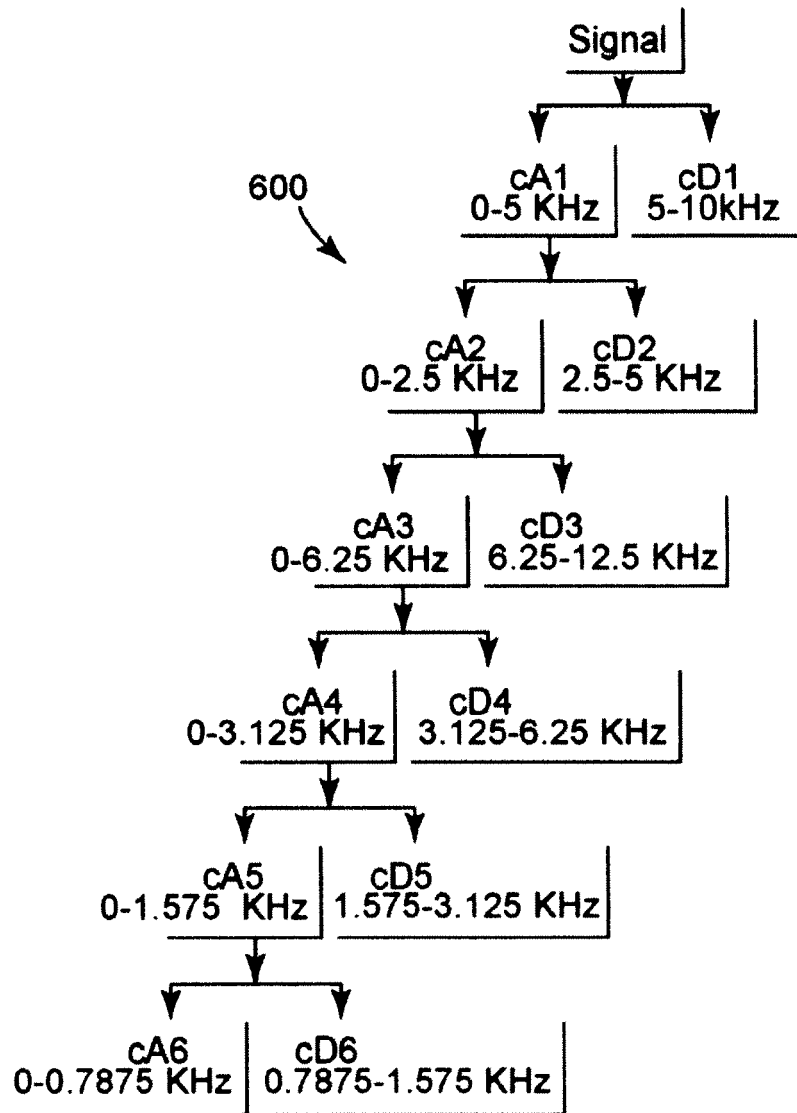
Signal

600

cA1
0-5 KHz

cD1
5-10kHz

cA2
0-2.5 KHz

cD2
2.5-5 KHz

cA3
0-6.25 KHz

cD3
6.25-12.5 KHz

cA4
0-3.125 KHz

cD4
3.125-6.25 KHz

cA5
0-1.575 KHz

cD5
1.575-3.125 KHz

cA6
0-0.7875 KHz

cD6
0.7875-1.575 KHz